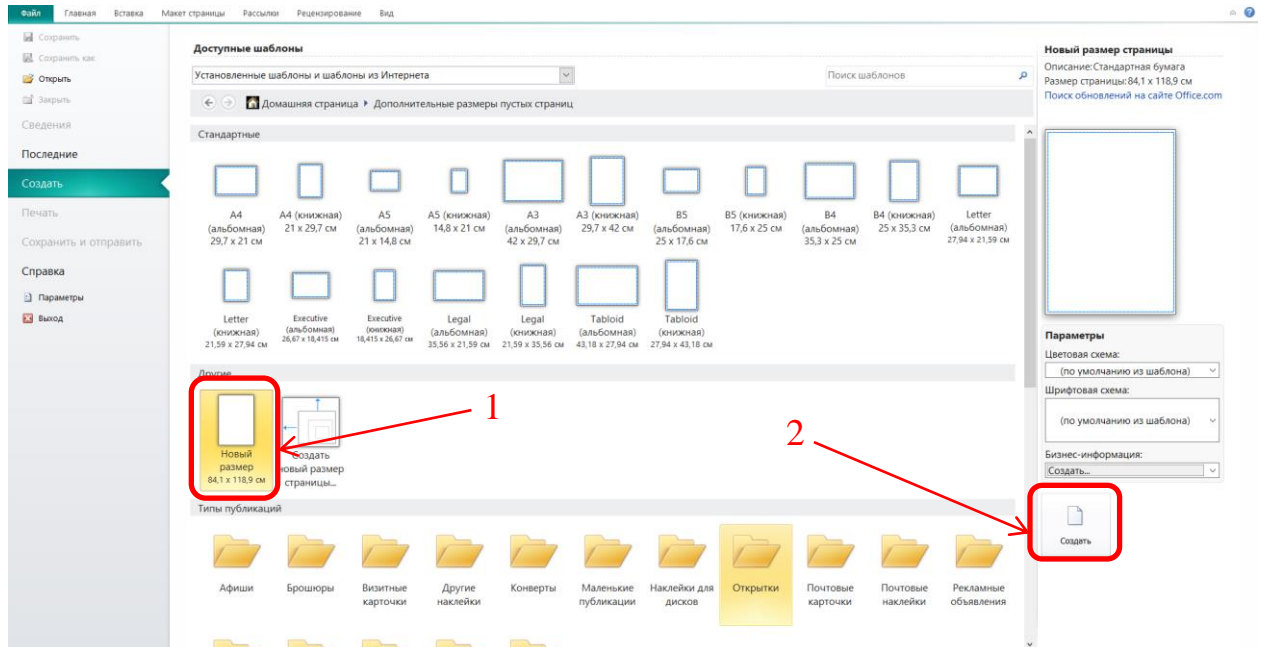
Файл Главная Вставка Макет страницы Рассылки Рецензирование Вид

Сохранить
Сохранить как
Открыть
Закрыть
Сведения
Последние
Создать
Печать
Сохранить и отправить
Справка
Параметры
Выход

Доступные шаблоны

Установленные шаблоны и шаблоны из Интернета

Поиск шаблонов

Домашняя страница ▸ Дополнительные размеры пустых страниц

Стандартные

A4 (альбомная) 29,7 x 21 см
A4 (книжная) 21 x 29,7 см
A5 (альбомная) 21 x 14,8 см
A5 (книжная) 14,8 x 21 см
A3 (альбомная) 42 x 29,7 см
A3 (книжная) 29,7 x 42 см
B5 (альбомная) 25 x 17,6 см
B5 (книжная) 17,6 x 25 см
B4 (альбомная) 35,3 x 25 см
B4 (книжная) 25 x 35,3 см
Letter (альбомная) 27,94 x 21,59 см
Letter (книжная) 21,59 x 27,94 см
Executive (альбомная) 26,67 x 18,415 см
Executive (книжная) 18,415 x 26,67 см
Legal (альбомная) 35,56 x 21,59 см
Legal (книжная) 21,59 x 35,56 см
Tabloid (альбомная) 43,18 x 27,94 см
Tabloid (книжная) 27,94 x 43,18 см

Другие

Новый размер 84,1 x 118,9 см
Создать новый размер страницы...

1

Типы публикаций

Афиши
Брошюры
Визитные карточки
Другие наклейки
Конверты
Маленькие публикации
Наклейки для дисков
Открытки
Почтовые карточки
Почтовые наклейки
Рекламные объявления

Новый размер страницы
Описание:Стандартная бумага
Размер страницы:84,1 x 118,9 см
Поиск обновлений на сайте Office.com

Параметры
Цветовая схема:
(по умолчанию из шаблона)
Шрифтовая схема:
(по умолчанию из шаблона)
Бизнес-информация:
Создать...

2

Создать